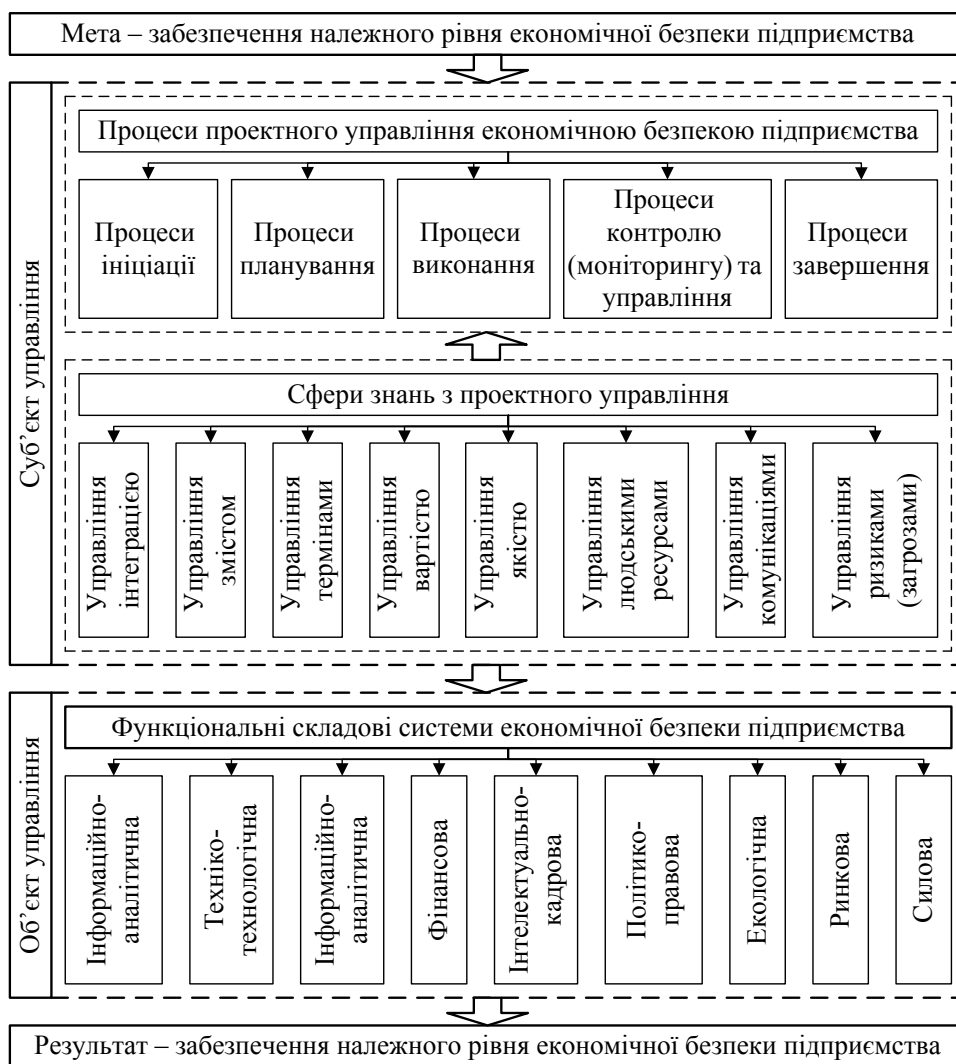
Мета – забезпечення належного рівня економічної безпеки підприємства

Суб'єкт управління

Процеси проектного управління економічною безпекою підприємства

Процеси ініціації

Процеси планування

Процеси виконання

Процеси контролю (моніторингу) та управління

Процеси завершення

Сфери знань з проектного управління

Управління інтеграцією

Управління змістом

Управління термінами

Управління вартістю

Управління якістю

Управління людськими ресурсами

Управління комунікаціями

Управління ризиками (загрозами)

Об'єкт управління

Функціональні складові системи економічної безпеки підприємства

Інформаційно-аналітична

Техніко-технологічна

Інформаційно-аналітична

Фінансова

Інтелектуально-кадрова

Політико-правова

Екологічна

Ринкова

Силова

Результат – забезпечення належного рівня економічної безпеки підприємства